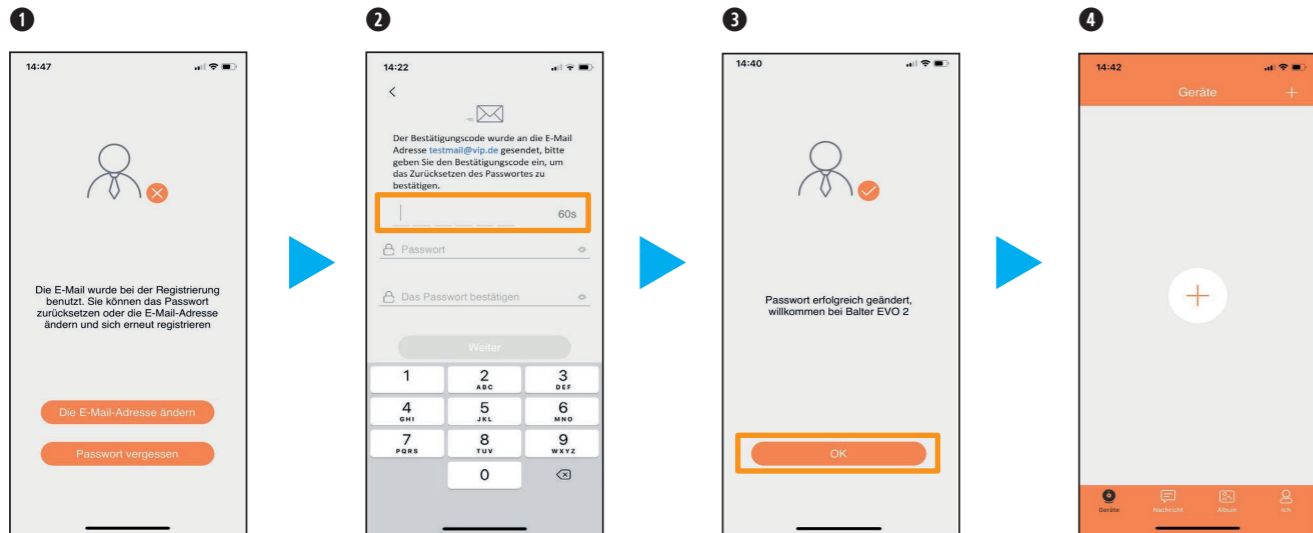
1

14:47

Die E-Mail wurde bei der Registrierung benutzt. Sie können das Passwort zurücksetzen oder die E-Mail-Adresse ändern und sich erneut registrieren

Die E-Mail-Adresse ändern

Passwort vergessen

2

14:22

<

Der Bestätigungscode wurde an die E-Mail Adresse testmail@vip.de gesendet, bitte geben Sie den Bestätigungscode ein, um das Zurücksetzen des Passwortes zu bestätigen.

60s

Passwort

Das Passwort bestätigen

Weiter

1
2 ABC
3 DEF
4 GHI
5 JKL
6 MNO
7 PQRS
8 TUV
9 WXYZ
0

3

14:40

Passwort erfolgreich geändert, willkommen bei Balter EVO 2

OK

4

14:42

Geräte

+

+

Geräte
Nachricht
Album
Ich